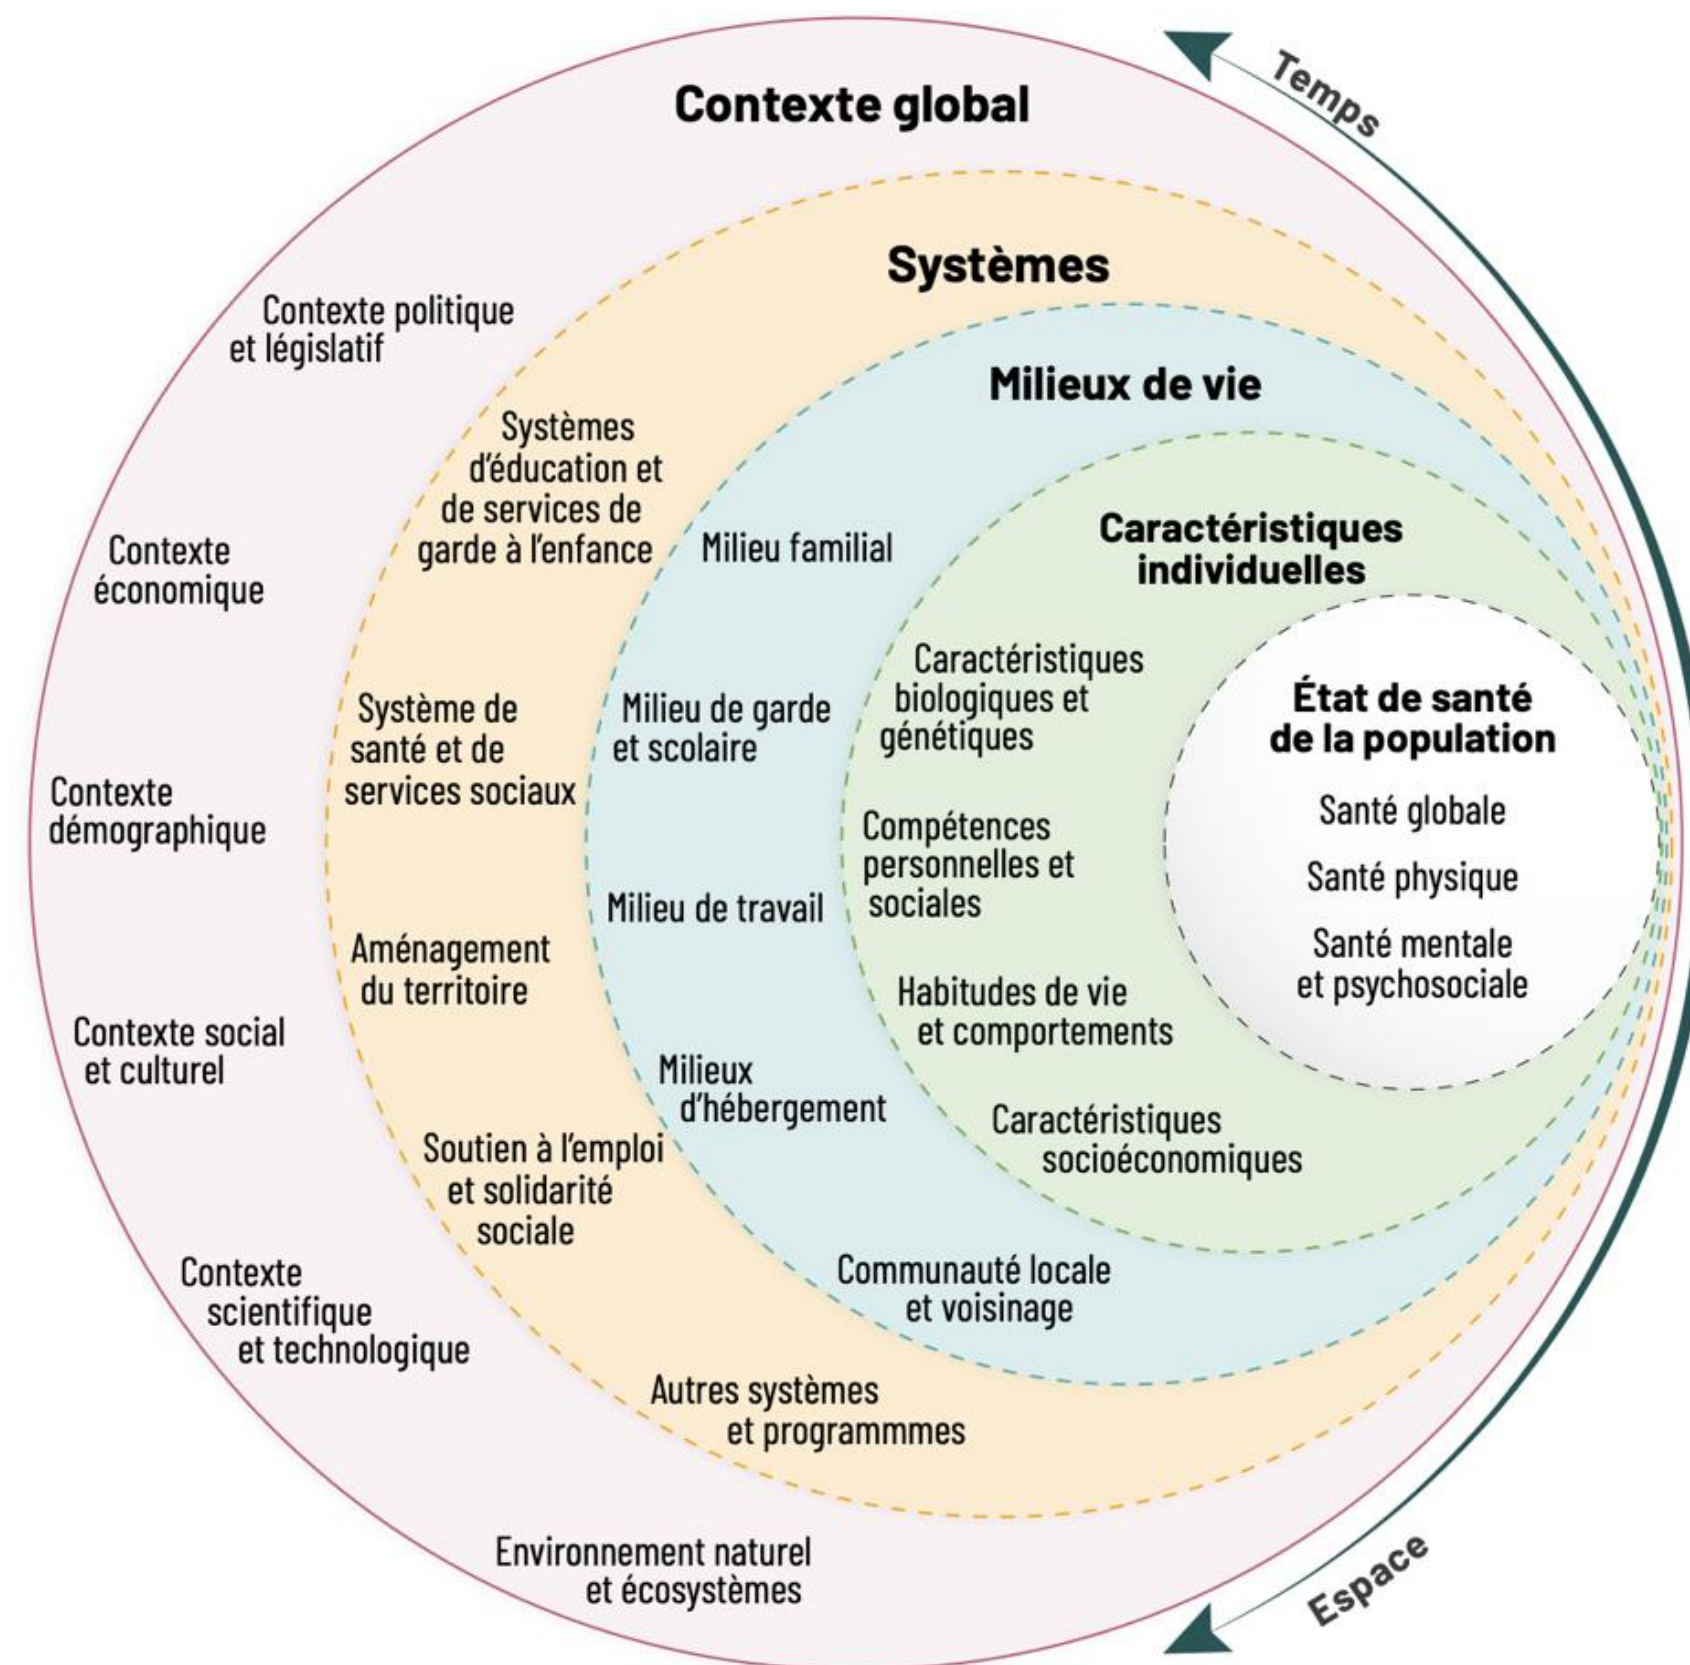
Temps

Contexte global

Systèmes

Contexte politique et législatif

Milieux de vie

Systèmes d'éducation et de services de garde à l'enfance

Milieu familial

Caractéristiques individuelles

Contexte économique

Caractéristiques biologiques et génétiques

État de santé de la population

Système de santé et de services sociaux

Milieu de garde et scolaire

Santé globale

Contexte démographique

Compétences personnelles et sociales

Santé physique

Milieu de travail

Santé mentale et psychosociale

Aménagement du territoire

Habitudes de vie et comportements

Contexte social et culturel

Milieux d'hébergement

Caractéristiques socioéconomiques

Soutien à l'emploi et solidarité sociale

Contexte scientifique et technologique

Communauté locale et voisinage

Autres systèmes et programmmes

Environnement naturel et écosystèmes

Espace